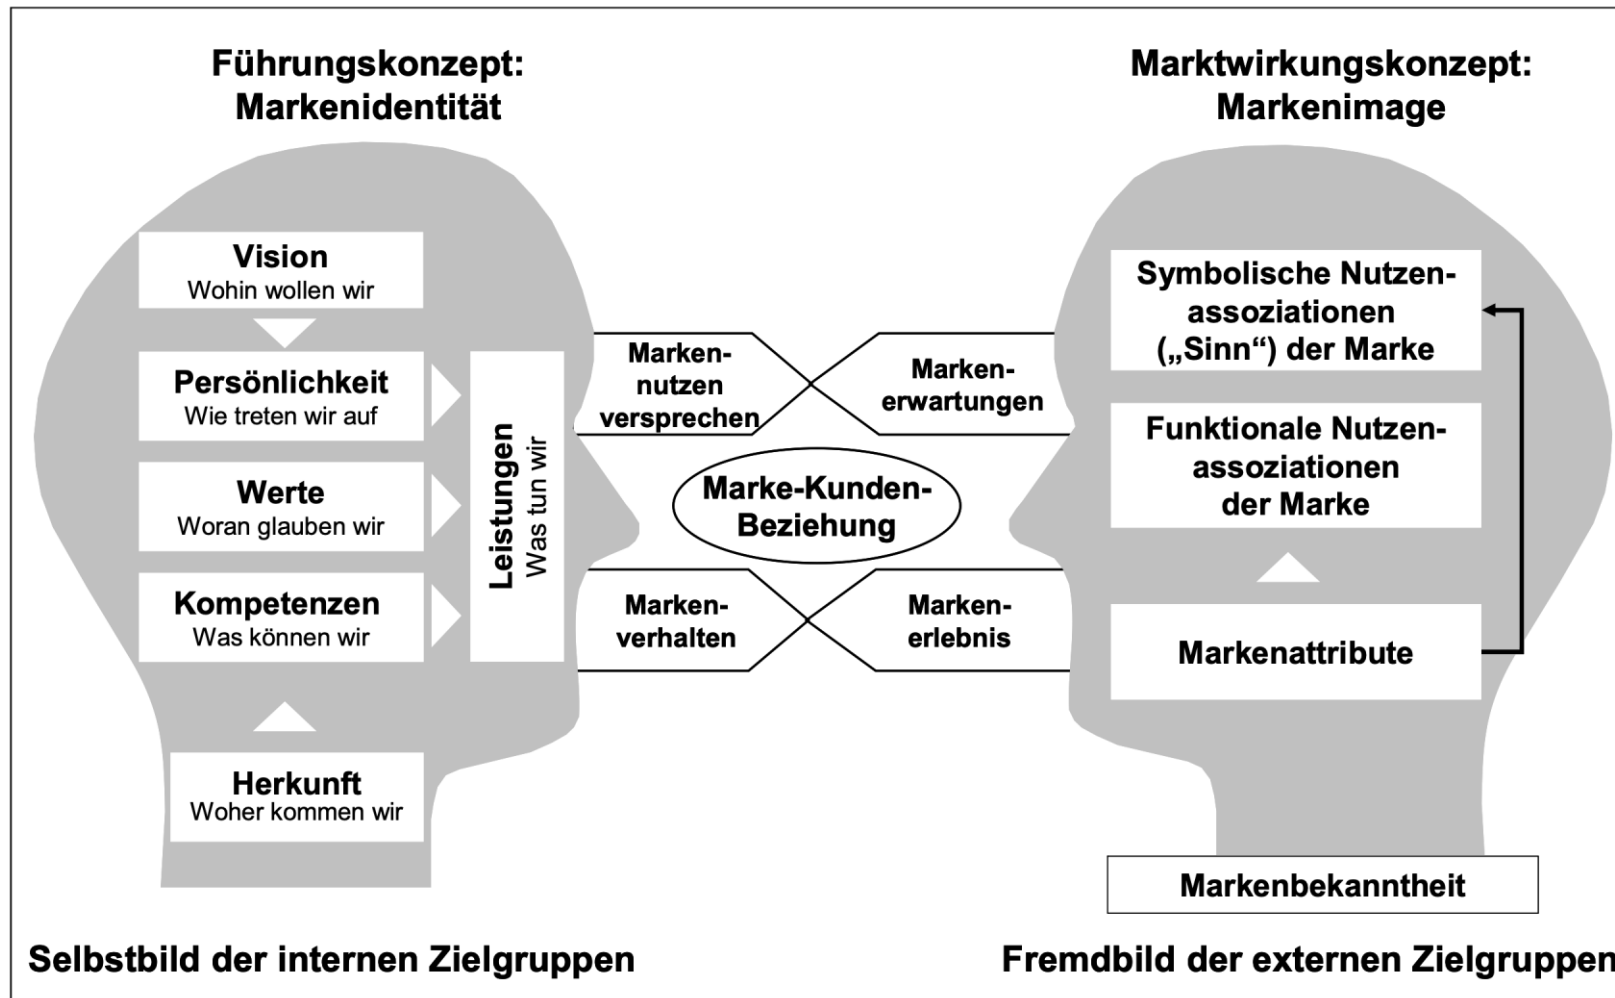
Führungskonzept: Markenidentität

Marktwirkungskonzept: Markenimage

Vision
Wohin wollen wir

Persönlichkeit
Wie treten wir auf

Werte
Woran glauben wir

Kompetenzen
Was können wir

Herkunft
Woher kommen wir

Leistungen
Was tun wir

Markennutzen versprechen

Markenerwartungen

Marke-Kunden-Beziehung

Markenverhalten

Markenerlebnis

Symbolische Nutzenassoziationen („Sinn“) der Marke

Funktionale Nutzenassoziationen der Marke

Markenattribute

Markenbekanntheit

Selbstbild der internen Zielgruppen

Fremdbild der externen Zielgruppen